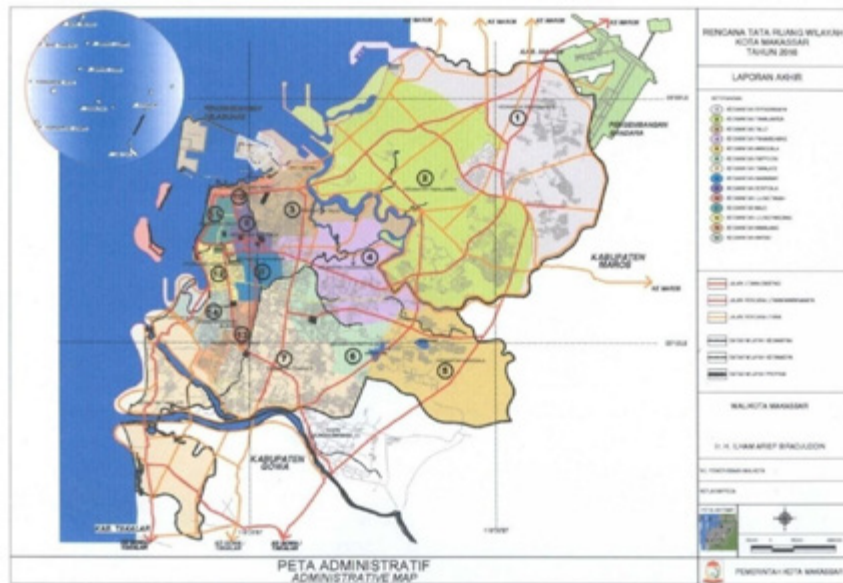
RENCANA TATA RUANG WILAYAH KOTA MAKASSAR TAHUN 2010

LAPORAN AKHIR

KE MAROS
KE MAROS
KE MAROS

PENGEMBANGAN BANDARA

KABUPATEN MAROS

KE MAROS

KABUPATEN GOWA

KAB. TAKALAR

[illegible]

1
2
3
4
5
6
7
8

WALIKOTA MAKASSAR

Ir. H. ILHAM ARIEF SIRAJUDDIN

PETA ADMINISTRATIF
ADMINISTRATIVE MAP

PEMERINTAH KOTA MAKASSAR